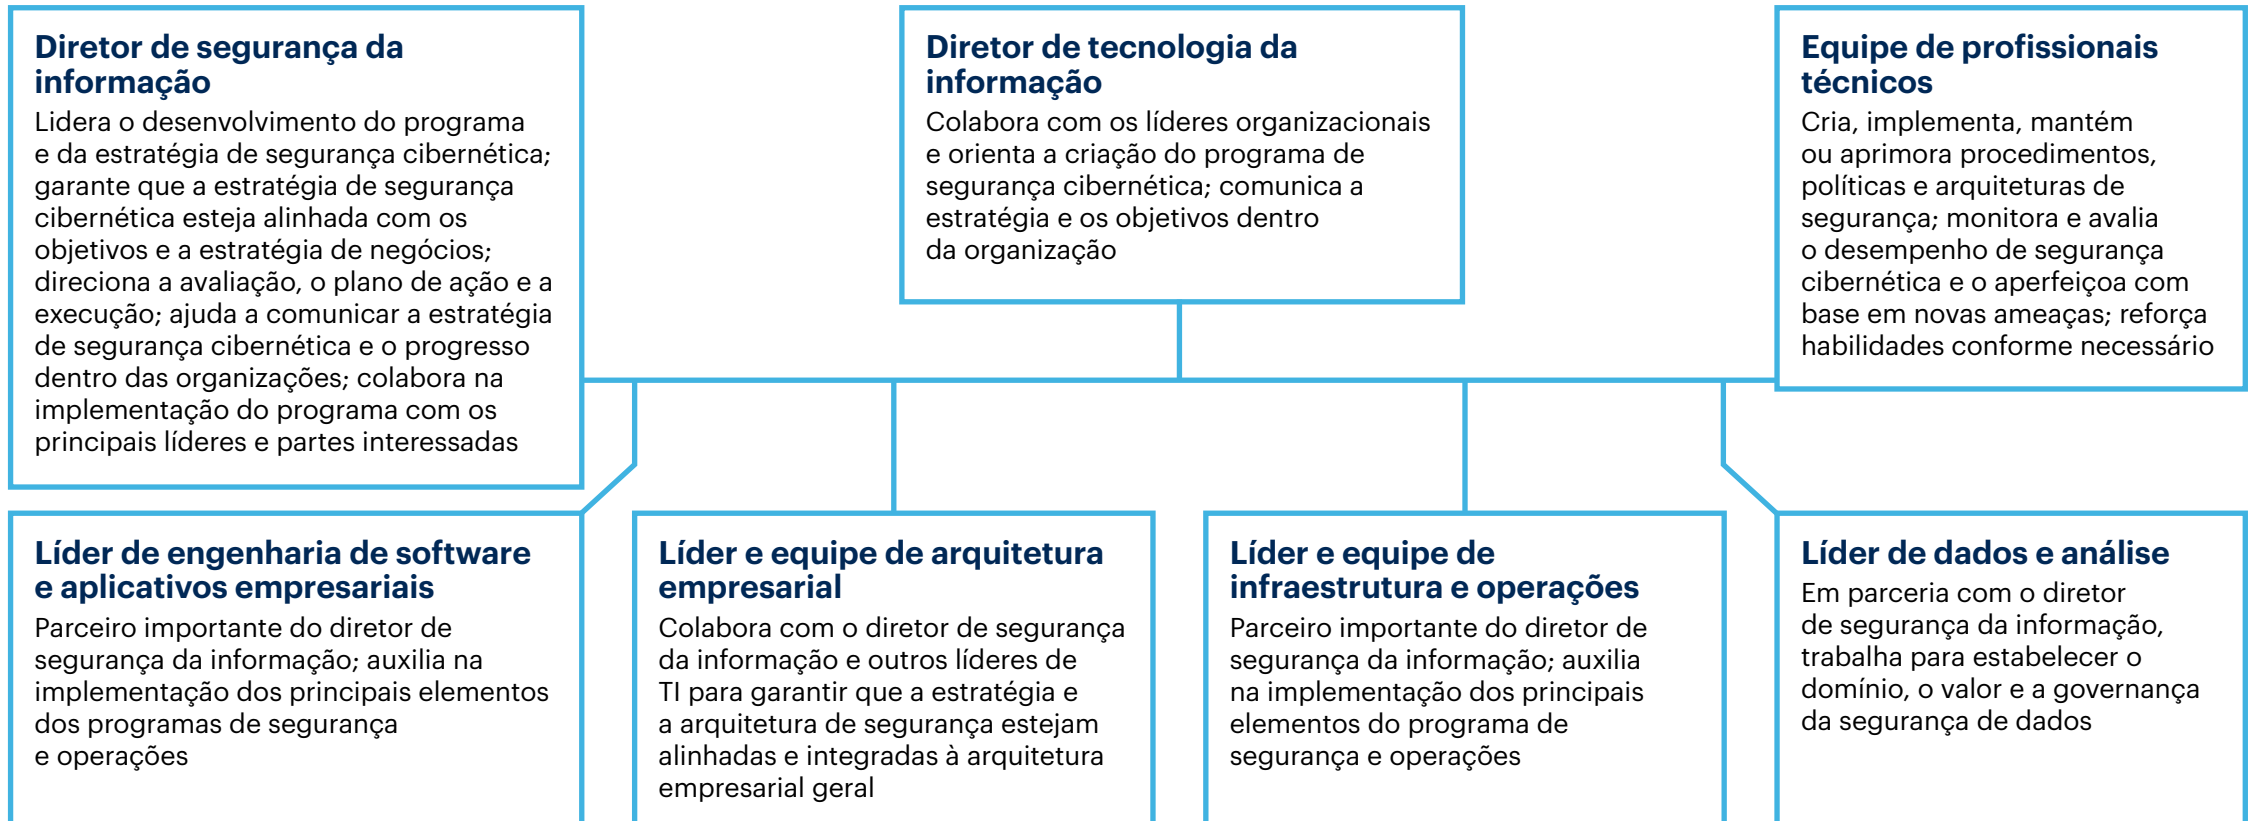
Diretor de segurança da informação

Lidera o desenvolvimento do programa e da estratégia de segurança cibernética; garante que a estratégia de segurança cibernética esteja alinhada com os objetivos e a estratégia de negócios; direciona a avaliação, o plano de ação e a execução; ajuda a comunicar a estratégia de segurança cibernética e o progresso dentro das organizações; colabora na implementação do programa com os principais líderes e partes interessadas

Diretor de tecnologia da informação

Colabora com os líderes organizacionais e orienta a criação do programa de segurança cibernética; comunica a estratégia e os objetivos dentro da organização

Equipe de profissionais técnicos

Cria, implementa, mantém ou aprimora procedimentos, políticas e arquiteturas de segurança; monitora e avalia o desempenho de segurança cibernética e o aperfeiçoa com base em novas ameaças; reforça habilidades conforme necessário

Líder de engenharia de software e aplicativos empresariais

Parceiro importante do diretor de segurança da informação; auxilia na implementação dos principais elementos dos programas de segurança e operações

Líder e equipe de arquitetura empresarial

Colabora com o diretor de segurança da informação e outros líderes de TI para garantir que a estratégia e a arquitetura de segurança estejam alinhadas e integradas à arquitetura empresarial geral

Líder e equipe de infraestrutura e operações

Parceiro importante do diretor de segurança da informação; auxilia na implementação dos principais elementos do programa de segurança e operações

Líder de dados e análise

Em parceria com o diretor de segurança da informação, trabalha para estabelecer o domínio, o valor e a governança da segurança de dados